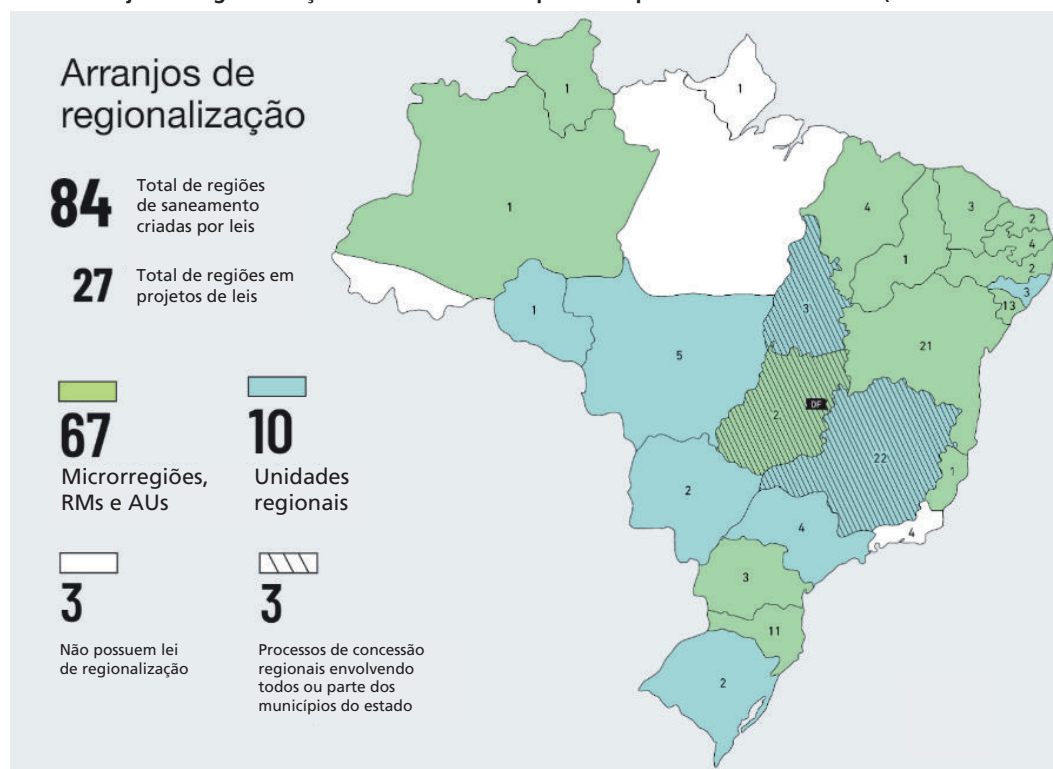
Arranjos de regionalização

84 Total de regiões de saneamento criadas por leis

27 Total de regiões em projetos de leis

67 Microrregiões, RMs e AUs

10 Unidades regionais

3 Não possuem lei de regionalização

3 Processos de concessão regionais envolvendo todos ou parte dos municípios do estado

1
1
1
1
4
3
2
4
2
3
13
1
3
1
5
21
2
DF
22
1
2
4
4
3
11
2